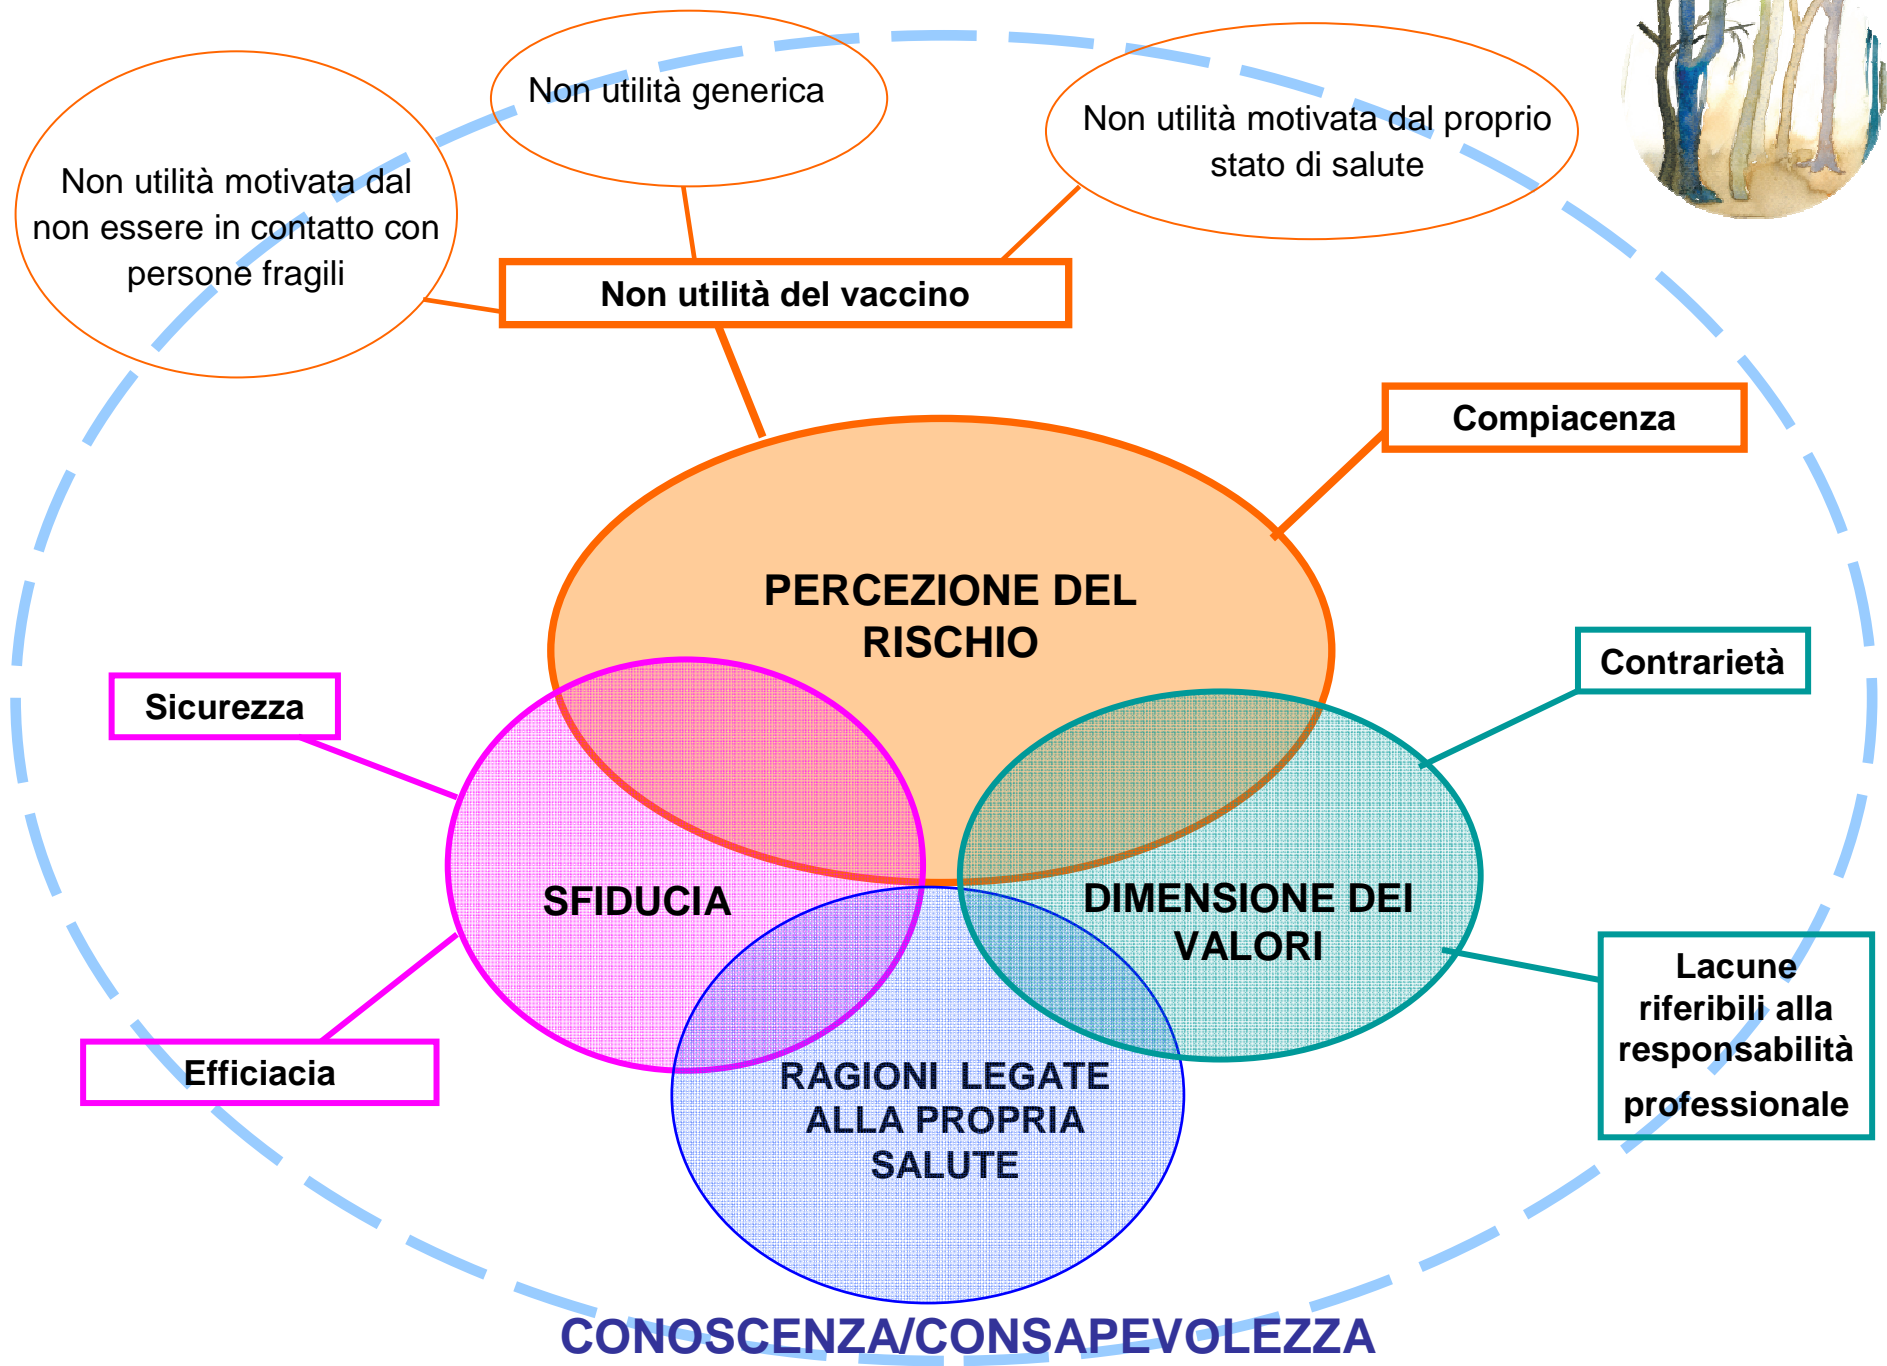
Non utilità generica

Non utilità motivata dal proprio stato di salute

Non utilità motivata dal non essere in contatto con persone fragili

Non utilità del vaccino

Compiacenza

PERCEZIONE DEL RISCHIO

Contrarietà

Sicurezza

SFIDUCIA

DIMENSIONE DEI VALORI

Lacune riferibili alla responsabilità professionale

Efficiacia

RAGIONI LEGATE ALLA PROPRIA SALUTE

CONOSCENZA/CONSAPEVOLEZZA